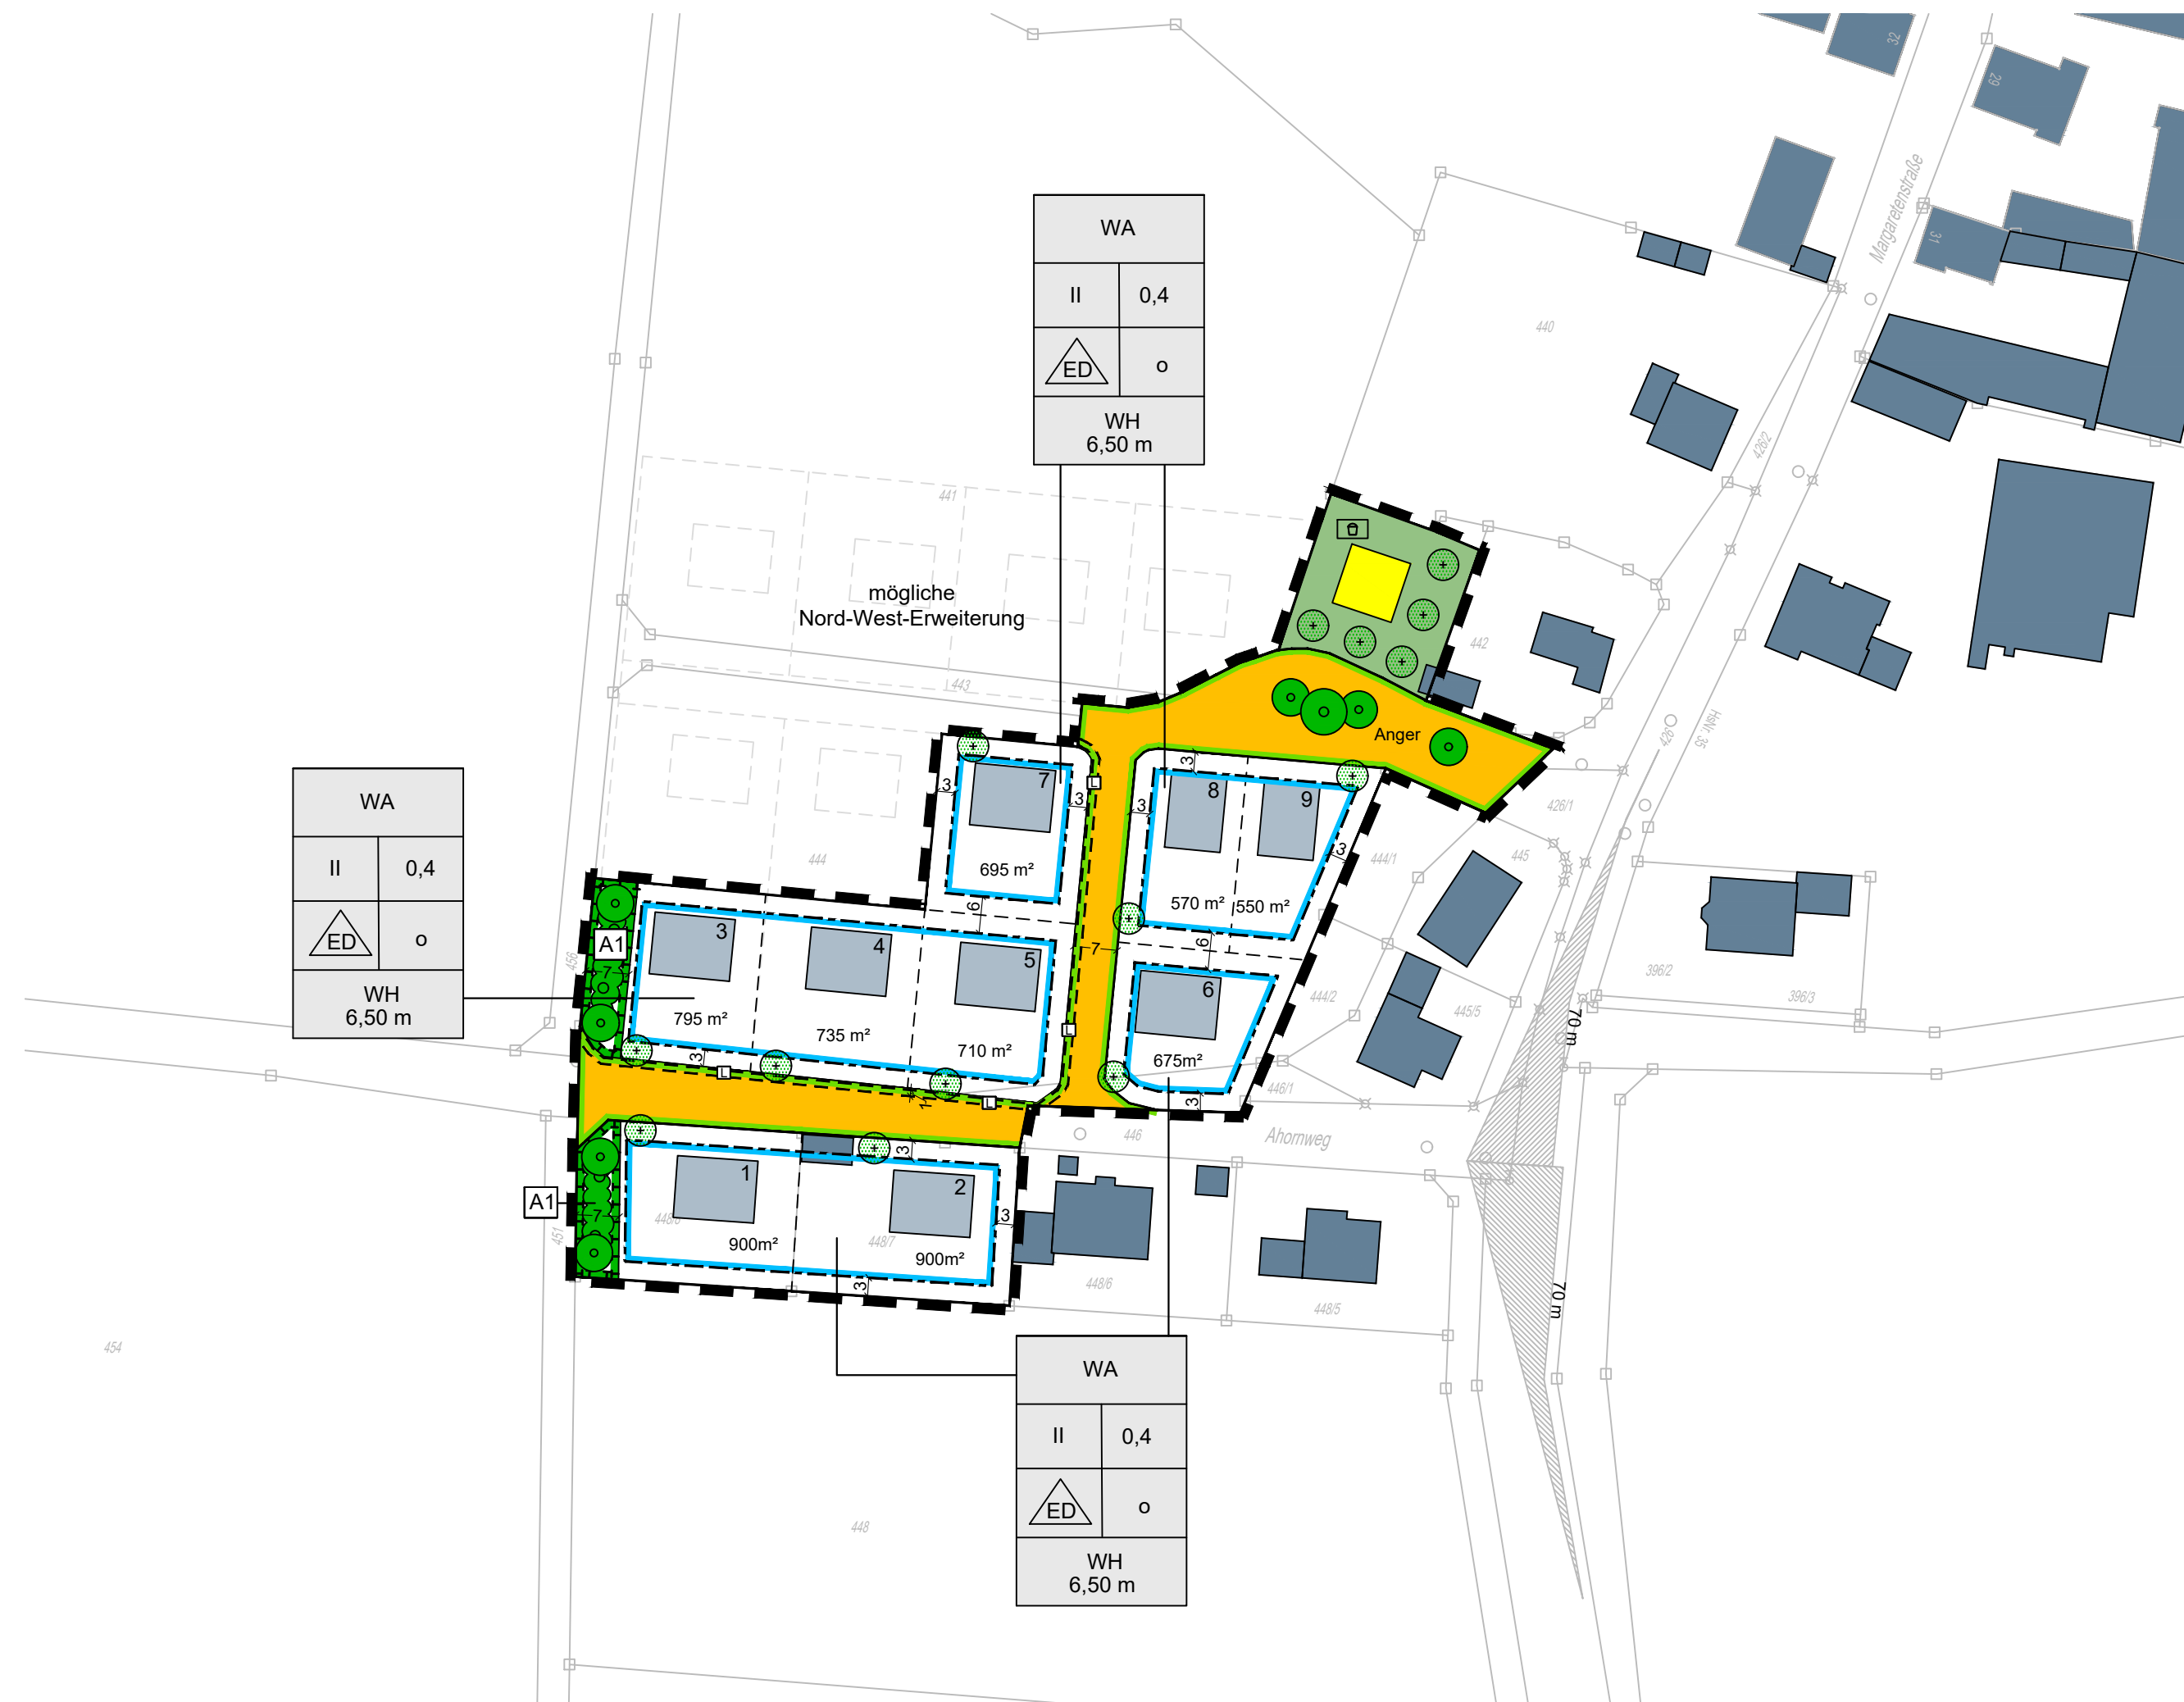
32
29
31
Margaretenstraße
440
426/2
HsNr. 35
426
WA

| II | 0,4 |
|---|---|
| ED | o |

WH
6,50 m

441
mögliche
Nord-West-Erweiterung
443
442
Anger
444
7
3
3
695 m²
6
8
9
3
3
570 m²
550 m²
3
444/1
445
426/1
WA

| II | 0,4 |
|---|---|
| ED | o |

WH
6,50 m

A1
3
4
5
795 m²
735 m²
710 m²
7
6
6
675m²
7
3
444/2
445/5
446/1
396/2
396/3
70 m
3
3
3
Ahornweg
446
A1
1
2
900m²
900m²
448/8
448/7
3
3
448/6
448/5
70 m
454
448
WA

| II | 0,4 |
|---|---|
| ED | o |

WH
6,50 m